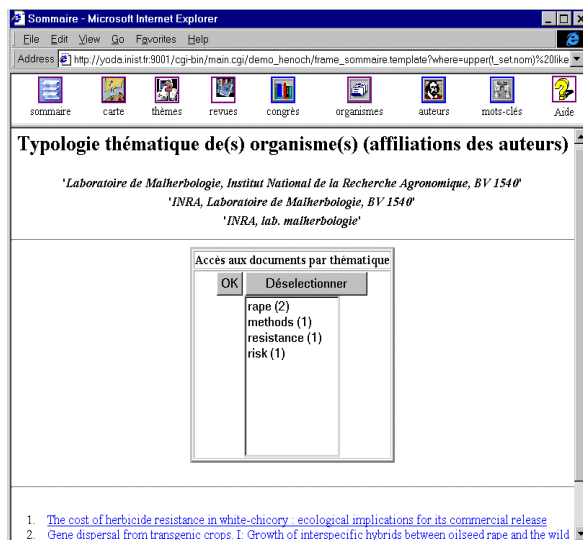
Sommaire - Microsoft Internet Explorer

File Edit View Go Favorites Help

Address http://yode.inist.fr:9001/cgi-bin/main.cgi/demo_henoch/frame_sommaire.template?where=upper(t_set.nom)%20like

sommaire carte thèmes revues congrès organismes auteurs mots-clés Aide

Typologie thématique de(s) organisme(s) (affiliations des auteurs)

'Laboratoire de Malherbologie, Institut National de la Recherche Agronomique, BV 1540'
'INRA, Laboratoire de Malherbologie, BV 1540'
'INRA, lab. malherbologie'

Accès aux documents par thématique

OK Déselectionner

rape (2)
methods (1)
resistance (1)
risk (1)

1. The cost of herbicide resistance in white-chicory : ecological implications for its commercial release
2. Gene dispersal from transgenic crops. I: Growth of interspecific hybrids between oilseed rape and the wild